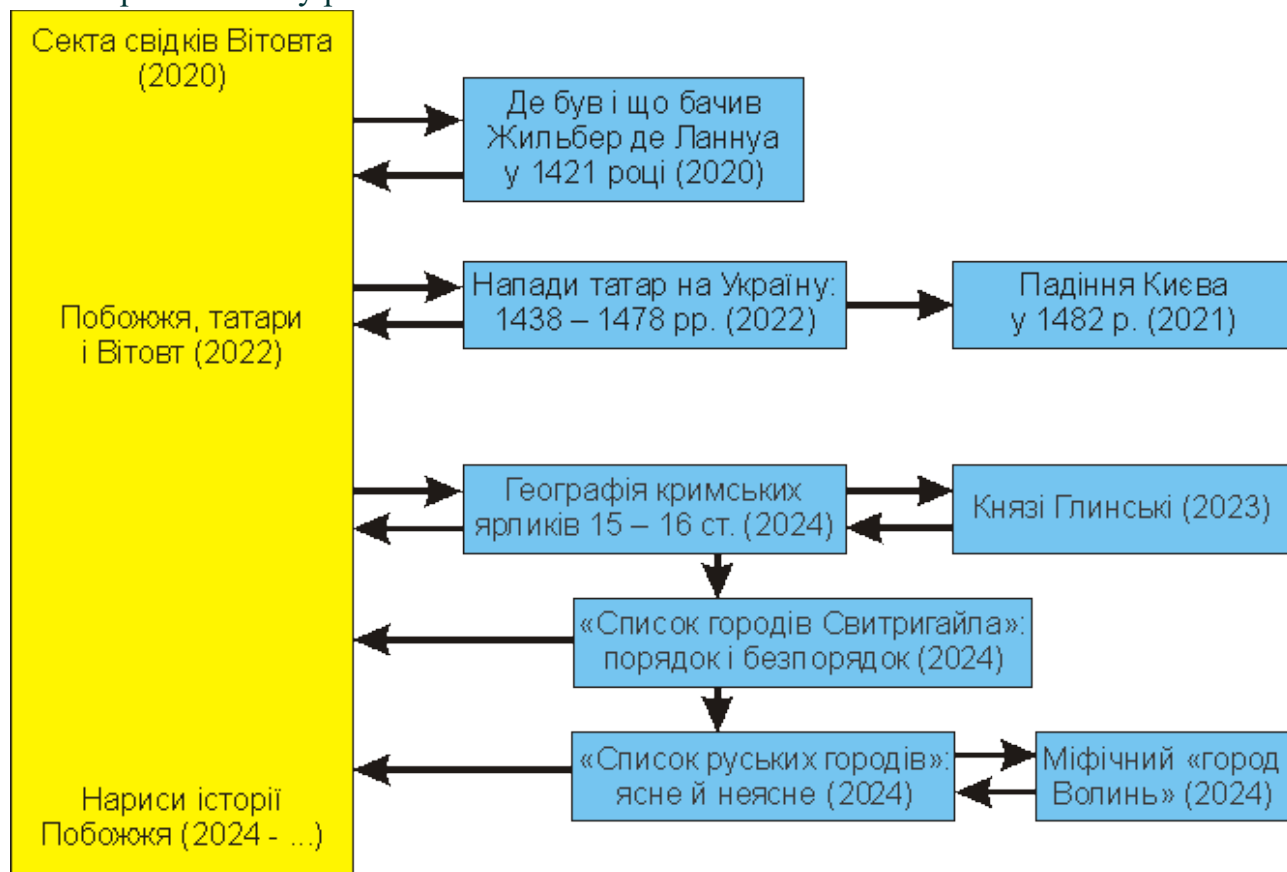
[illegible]

Секта свідків Вітовта (2020)

Побожжя, татари і Вітовт (2022)

Нариси історії Побожжя (2024 - ...)

Де був і що бачив Жильбер де Ланнуа у 1421 році (2020)

Напади татар на Україну: 1438 – 1478 рр. (2022)

Падіння Києва у 1482 р. (2021)

Географія кримських ярликів 15 – 16 ст. (2024)

Князі Глинські (2023)

«Список городів Свитригайла»: порядок і безпорядок (2024)

«Список руських городів»: ясне й неясне (2024)

Міфічний «город Волинь» (2024)